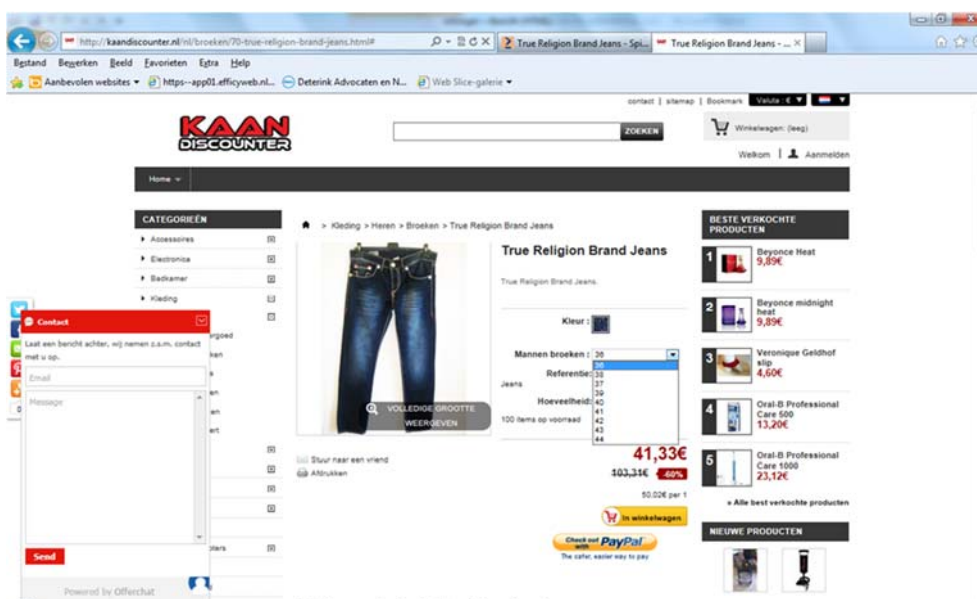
http://kaandiscounter.nl/nl/broeken/70-true-religion-brand-jeans.html#

True Religion Brand Jeans - Spi...

True Religion Brand Jeans - ... ×

Bestand Bewerken Beeld Favorieten Extra Help

Aanbevolen websites ▾ https--app01.efficyweb.nl... Deterink Advocaten en N... Web Slice-galerie ▾

contact | sitemap | Bookmark Valuta : € ▼

KAAN DISCOUNTER

ZOEKEN

Winkelwagen: (leeg)

Welkom | Aanmelden

Home ▾

CATEGORIEËN

Accessoires

Electronica

Badkamer

Kleding

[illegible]rgoed

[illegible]ken

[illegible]s

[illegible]en

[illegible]en

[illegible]ert

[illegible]ters

Contact

Laat een bericht achter, wij nemen z.s.m. contact met u op.

Email

Message

Send

Powered by Offerchat

> Kleding > Heren > Broeken > True Religion Brand Jeans

True Religion Brand Jeans

True Religion Brand Jeans.

VOLLEDIGE GROOTTE WEERGEVEN

Kleur :

Mannen broeken : 36

36
38
37
39
40
41
42
43
44

Referentie

Jeans

Hoeveelheid

100 items op voorraad

41,33€

103,31€ -60%

50,02€ per 1

In winkelwagen

Check out with PayPal
The safer, easier way to pay

Stuur naar een vriend

Afdrukken

BESTE VERKOCHTE PRODUCTEN

1 Beyonce Heat 9,89€

2 Beyonce midnight heat 9,89€

3 Veronique Geldhof slip 4,60€

4 Oral-B Professional Care 500 13,20€

5 Oral-B Professional Care 1000 23,12€

» Alle best verkochte producten

NIEUWE PRODUCTEN